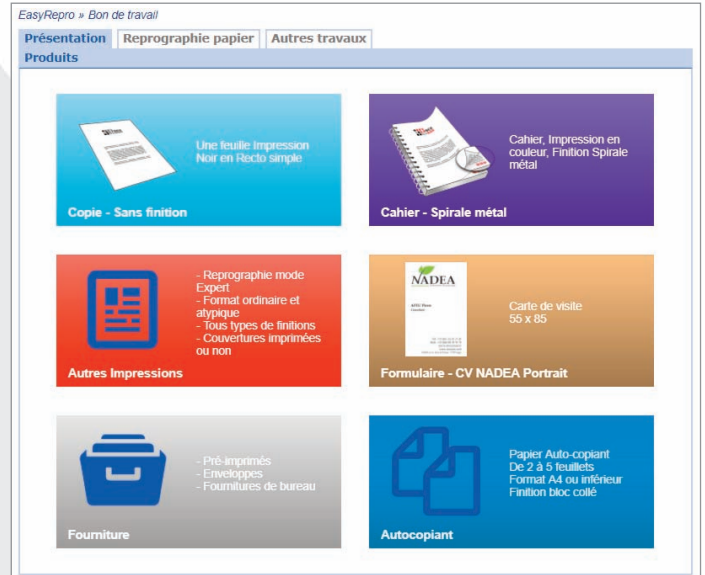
EasyRepro » Bon de travail

Présentation | Reprographie papier | Autres travaux

Produits

Une feuille Impression Noir en Recto simple

Copie - Sans finition

Cahier, Impression en couleur, Finition Spirale métal

Cahier - Spirale métal

- Reprographie mode Expert
- Format ordinaire et atypique
- Tous types de finitions
- Couvertures imprimées ou non

Autres Impressions

NADEA

Carte de visite 55 x 85

Formulaire - CV NADEA Portrait

- Pré-imprimés
- Enveloppes
- Fournitures de bureau

Fourniture

Papier Auto-copiant
De 2 à 5 feuillets
Format A4 ou inférieur
Finition bloc collé

Autocopiant